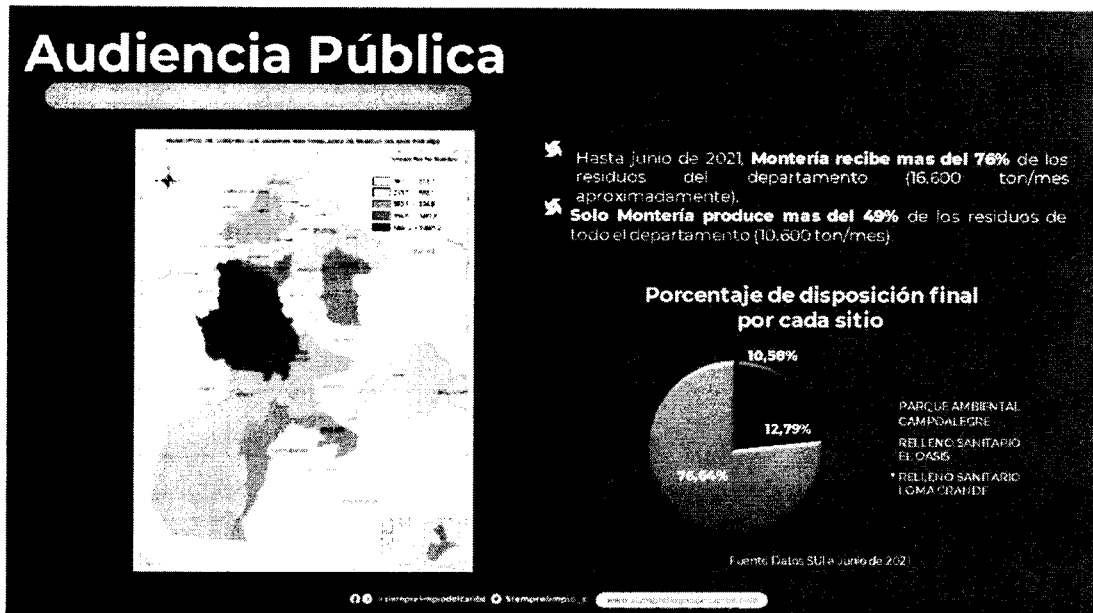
Audiencia Pública

Hasta junio de 2021, **Montería recibe mas del 76%** de los residuos del departamento (16.600 ton/mes aproximadamente).

**Solo Montería produce mas del 49%** de los residuos de todo el departamento (10.600 ton/mes).

Porcentaje de disposición final por cada sitio

10,58%

12,79%

76,64%

PARQUE AMBIENTAL CAMPOALEGRE

RELLENO SANITARIO EL OASIS

RELLENO SANITARIO LOMA GRANDE

Fuente Datos SUI a Junio de 2021

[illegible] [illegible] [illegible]